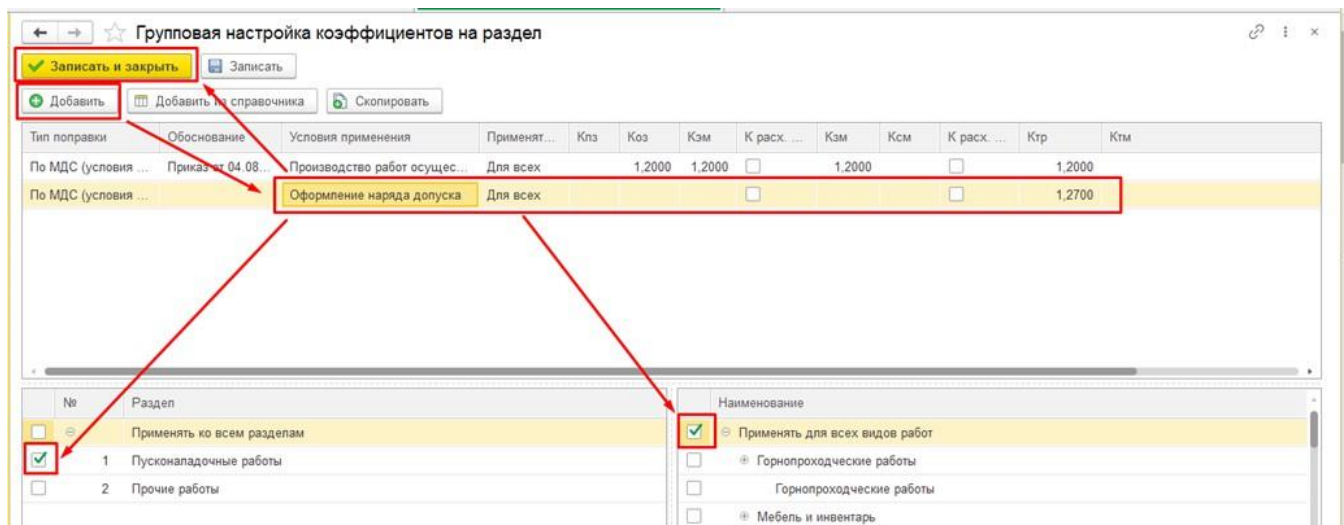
Групповая настройка коэффициентов на раздел

Записать и закрыть | Записать

Добавить | Добавить из справочника | Скопировать

| Тип поправки | Обоснование | Условия применения | Применят... | Кпз | Коз | Кэм | К расх. ... | Кзм | Ксм | К расх. ... | Ктр | Ктм |
|---|---|---|---|---|---|---|---|---|---|---|---|---|
| По МДС (условия ... | Приказ от 04.08... | Производство работ осущес... | Для всех | | 1,2000 | 1,2000 | | 1,2000 | | | 1,2000 | |
| По МДС (условия ... | | Оформление наряда допуска | Для всех | | | | | | | | 1,2700 | |

| | № | Раздел |
|---|---|---|
| | | Применять ко всем разделам |
| ✓ | 1 | Пусконаладочные работы |
| | 2 | Прочие работы |

| | Наименование |
|---|---|
| ✓ | Применять для всех видов работ |
| | Горнопроходческие работы |
| | Горнопроходческие работы |
| | Мебель и инвентарь |